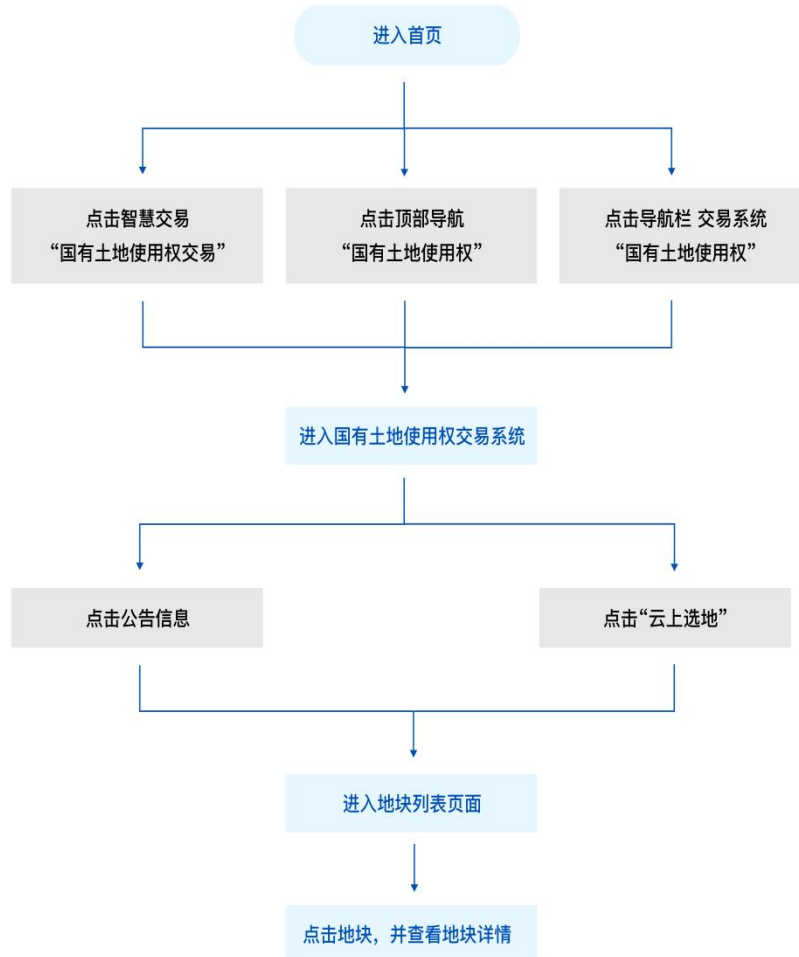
进入首页

点击智慧交易
“国有土地使用权交易”

点击顶部导航
“国有土地使用权”

点击导航栏 交易系统
“国有土地使用权”

进入国有土地使用权交易系统

点击公告信息

点击“云上选地”

进入地块列表页面

点击地块，并查看地块详情